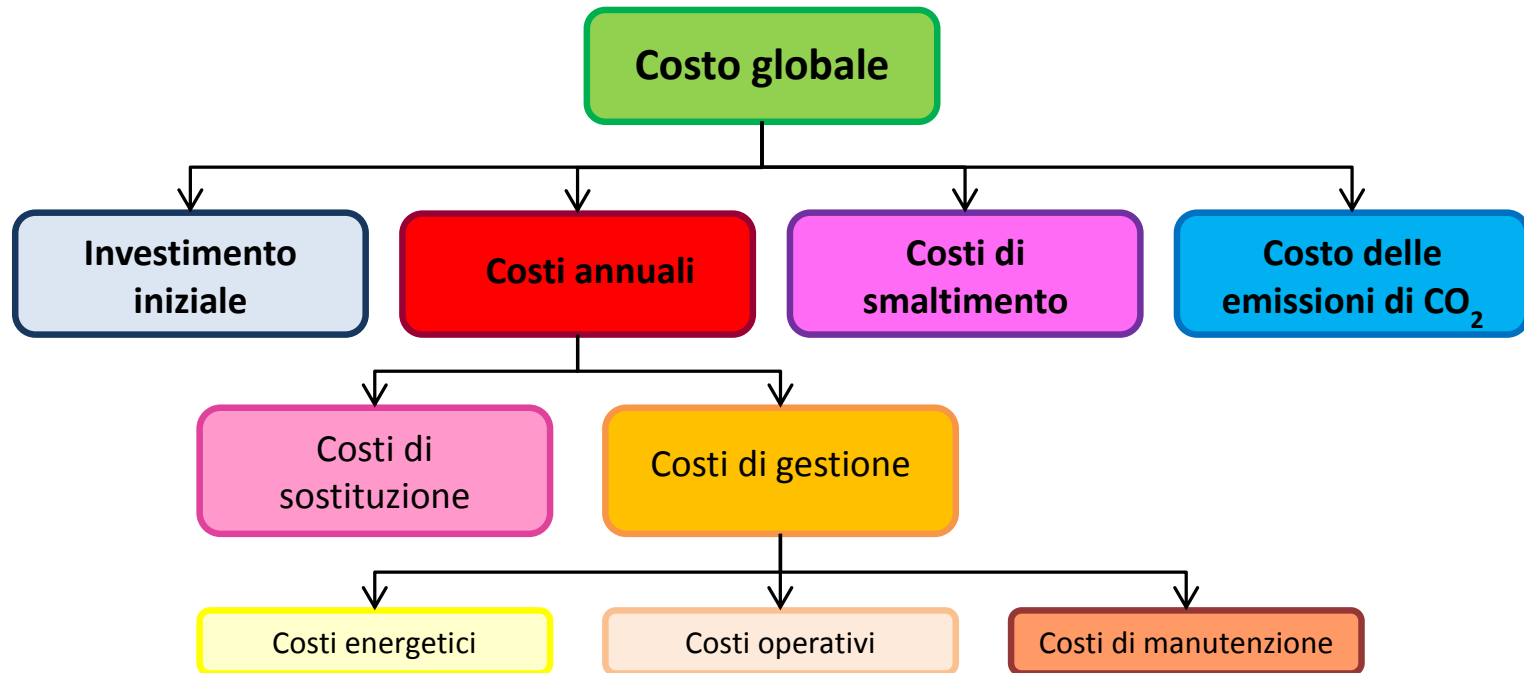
Costo globale

Investimento iniziale

Costi annuali

Costi di smaltimento

Costo delle emissioni di $CO_2$

Costi di sostituzione

Costi di gestione

Costi energetici

Costi operativi

Costi di manutenzione